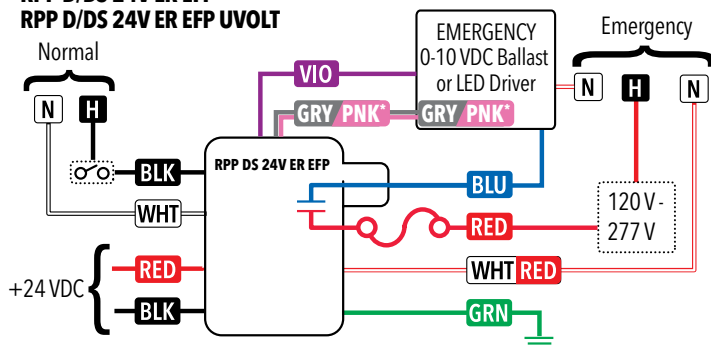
RPP D/DS 24V ER EFP UVOLT

Normal

N H

BLK

WHT

+24 VDC

RED

BLK

VIO

GRY PNK*

GRY PNK*

EMERGENCY 0-10 VDC Ballast or LED Driver

RPP DS 24V ER EFP

BLU

RED

WHT RED

GRN

Emergency

N H N

120 V - 277 V